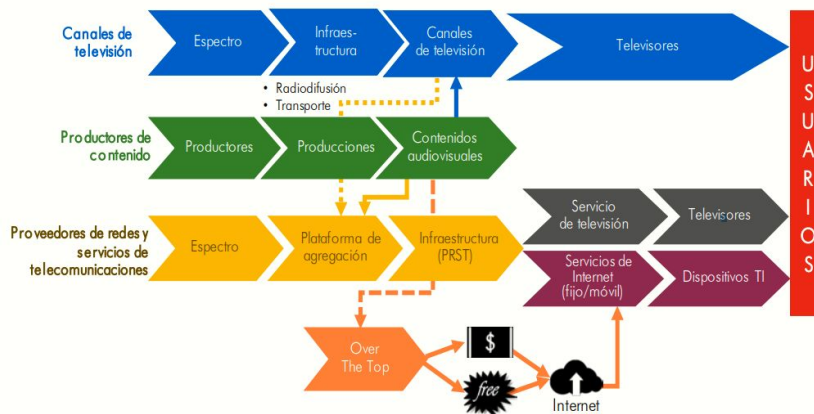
Canales de televisión

Espectro

Infraestructura

Canales de televisión

Televisores

• Radiodifusión
• Transporte

Productores de contenido

Productores

Producciones

Contenidos audiovisuales

Proveedores de redes y servicios de telecomunicaciones

Espectro

Plataforma de agregación

Infraestructura (PRST)

Servicio de televisión

Televisores

Servicios de Internet (fijo/móvil)

Dispositivos TI

Over The Top

$

free

Internet

U
S
U
A
R
I
O
S